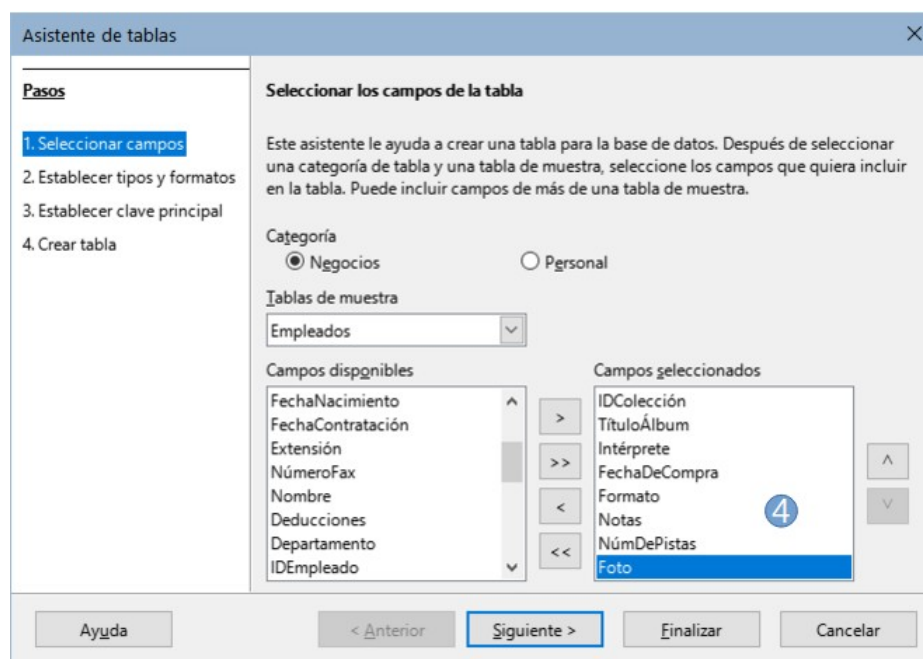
Asistente de tablas

Pasos

1. Seleccionar campos
2. Establecer tipos y formatos
3. Establecer clave principal
4. Crear tabla

Seleccionar los campos de la tabla

Este asistente le ayuda a crear una tabla para la base de datos. Después de seleccionar una categoría de tabla y una tabla de muestra, seleccione los campos que quiera incluir en la tabla. Puede incluir campos de más de una tabla de muestra.

Categoría
Negocios
Personal

Tablas de muestra
Empleados

Campos disponibles
FechaNacimiento
FechaContratación
Extensión
NúmeroFax
Nombre
Deducciones
Departamento
IDEmpleado

>
>>
<
<<

Campos seleccionados
IDColección
TítuloÁlbum
Intérprete
FechaDeCompra
Formato
Notas
NúmDePistas
Foto

4

^
v

Ayuda
< Anterior
Siguiente >
Finalizar
Cancelar